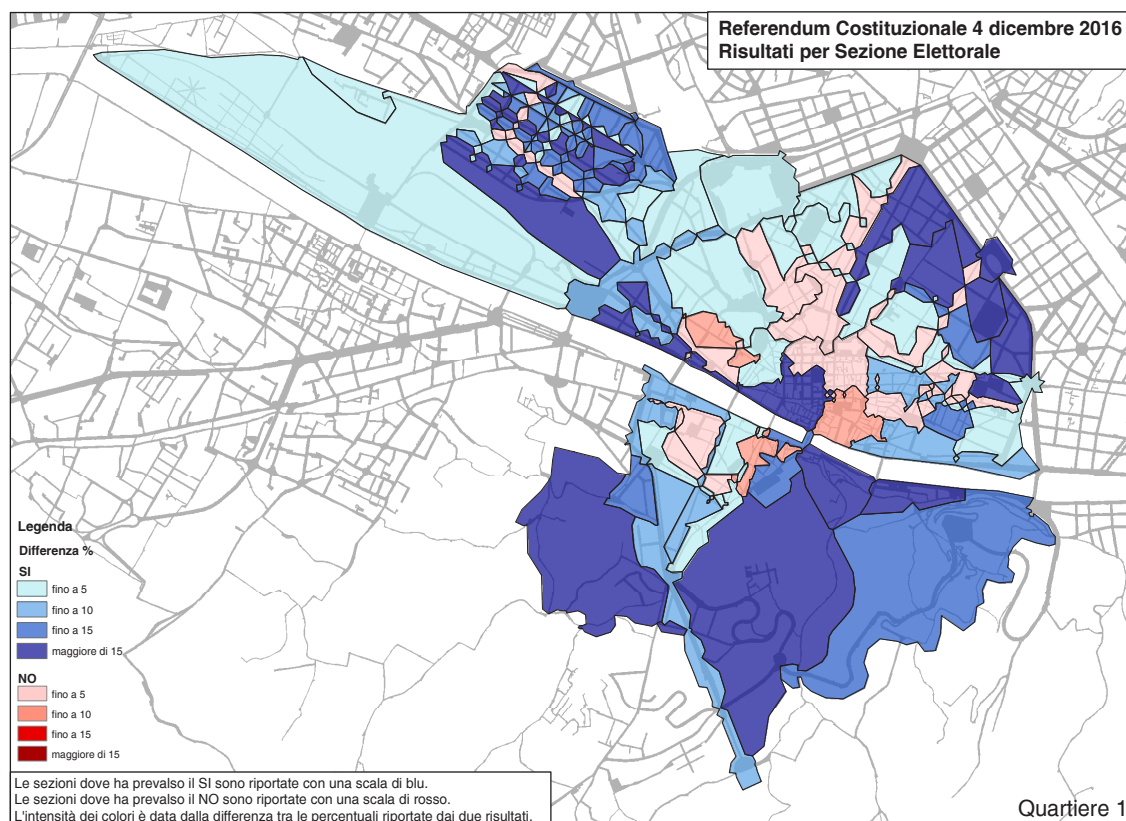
Referendum Costituzionale 4 dicembre 2016
Risultati per Sezione Elettorale

Legenda
Differenza %
SI
fino a 5
fino a 10
fino a 15
maggiore di 15
NO
fino a 5
fino a 10
fino a 15
maggiore di 15

Le sezioni dove ha prevalso il SI sono riportate con una scala di blu.
Le sezioni dove ha prevalso il NO sono riportate con una scala di rosso.
L'intensità dei colori è data dalla differenza tra le percentuali riportate dai due risultati.

Quartiere 1